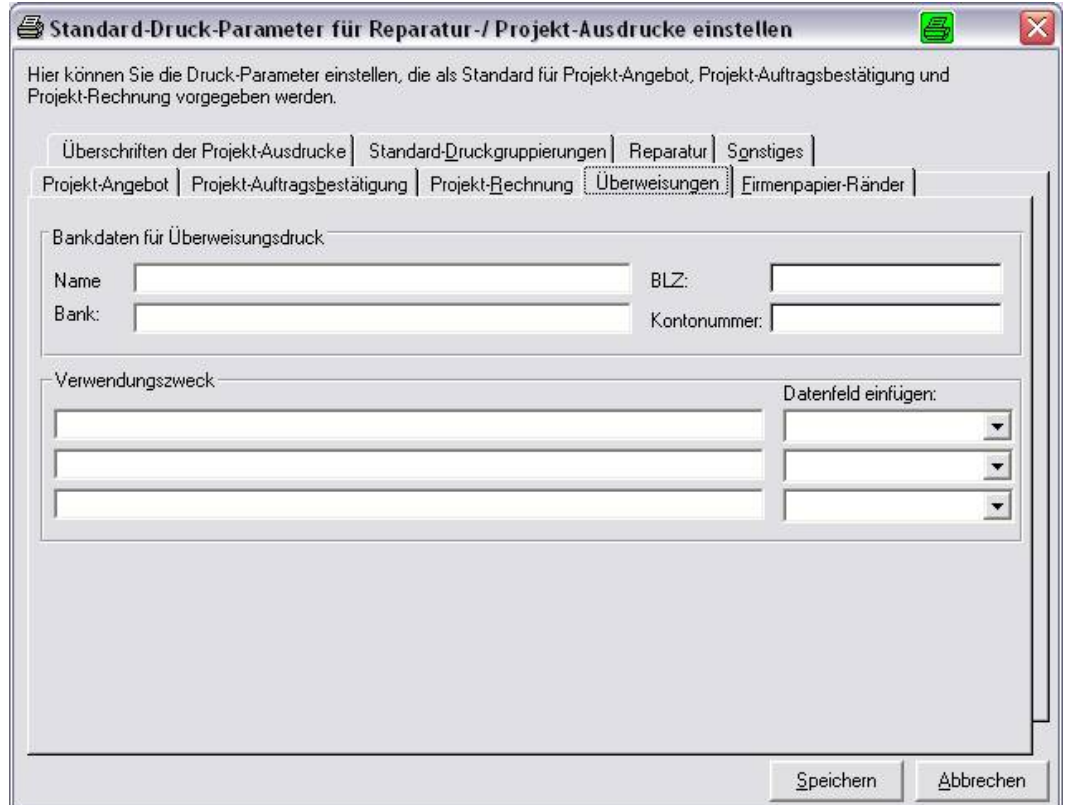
Standard-Druck-Parameter für Reparatur-/ Projekt-Ausdrucke einstellen

Hier können Sie die Druck-Parameter einstellen, die als Standard für Projekt-Angebot, Projekt-Auftragsbestätigung und Projekt-Rechnung vorgegeben werden.

Überschriften der Projekt-Ausdrucke | Standard-Druckgruppierungen | Reparatur | Sonstiges
Projekt-Angebot | Projekt-Auftragsbestätigung | Projekt-Rechnung | Überweisungen | Firmenpapier-Ränder

Bankdaten für Überweisungsdruck
Name
Bank:
BLZ:
Kontonummer:

Verwendungszweck
Datenfeld einfügen:

Speichern
Abbrechen